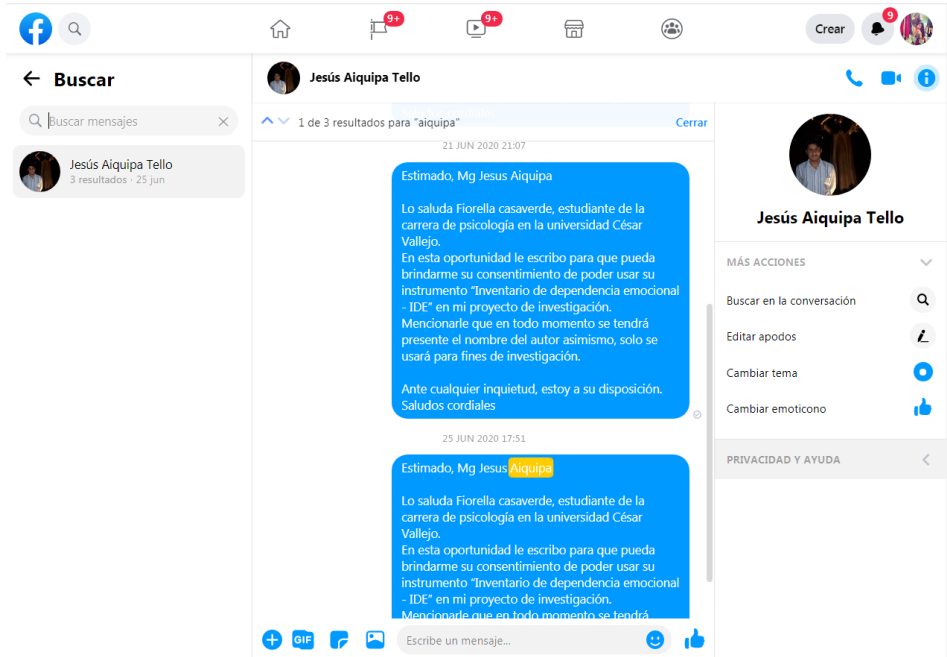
9+
9+
Crear
9

Buscar
Buscar mensajes
Jesús Aiquipa Tello
3 resultados · 25 jun

Jesús Aiquipa Tello
1 de 3 resultados para "aiquipa"
Cerrar

21 JUN 2020 21:07

Estimado, Mg Jesus Aiquipa

Lo saluda Fiorella casaverde, estudiante de la carrera de psicología en la universidad César Vallejo.
En esta oportunidad le escribo para que pueda brindarme su consentimiento de poder usar su instrumento "Inventario de dependencia emocional - IDE" en mi proyecto de investigación.
Mencionarle que en todo momento se tendrá presente el nombre del autor asimismo, solo se usará para fines de investigación.

Ante cualquier inquietud, estoy a su disposición.
Saludos cordiales

25 JUN 2020 17:51

Estimado, Mg Jesus Aiquipa

Lo saluda Fiorella casaverde, estudiante de la carrera de psicología en la universidad César Vallejo.
En esta oportunidad le escribo para que pueda brindarme su consentimiento de poder usar su instrumento "Inventario de dependencia emocional - IDE" en mi proyecto de investigación.
Mencionarle que en todo momento se tendrá

GIF
Escribe un mensaje...

Jesús Aiquipa Tello
MÁS ACCIONES
Buscar en la conversación
Editar apodos
Cambiar tema
Cambiar emoticono
PRIVACIDAD Y AYUDA